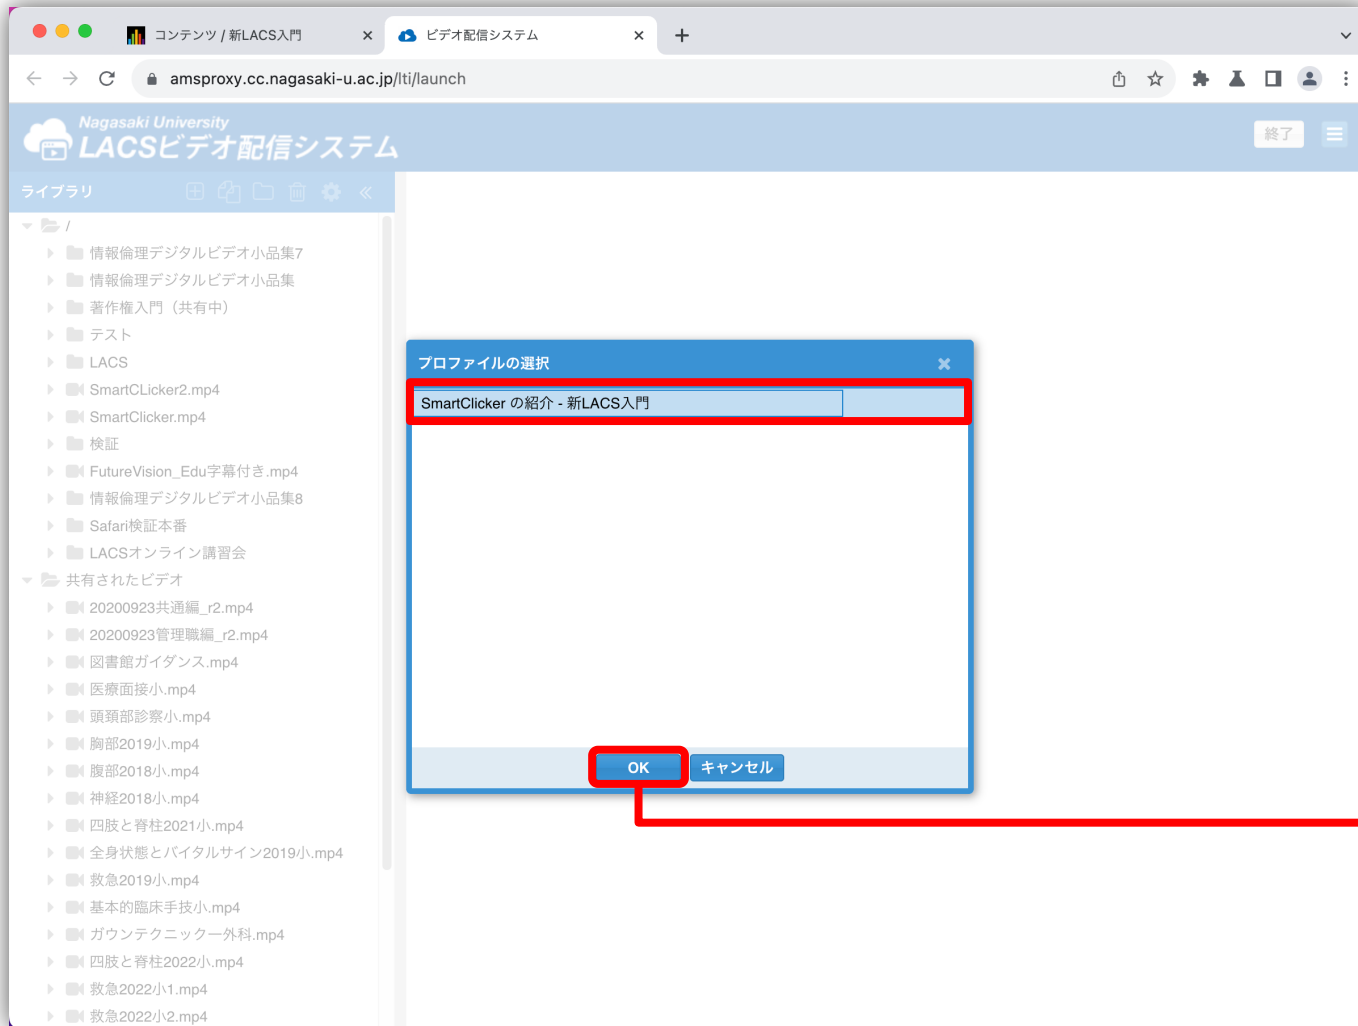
コンテンツ / 新LACS入門
ビデオ配信システム
amsproxy.cc.nagasaki-u.ac.jp/lti/launch

Nagasaki University
LACSビデオ配信システム
終了

ライブラリ
/
情報倫理デジタルビデオ小品集7
情報倫理デジタルビデオ小品集
著作権入門（共有中）
テスト
LACS
SmartCLicker2.mp4
SmartClicker.mp4
検証
FutureVision_Edu字幕付き.mp4
情報倫理デジタルビデオ小品集8
Safari検証本番
LACSオンライン講習会
共有されたビデオ
20200923共通編_r2.mp4
20200923管理職編_r2.mp4
図書館ガイダンス.mp4
医療面接小.mp4
頭頸部診察小.mp4
胸部2019小.mp4
腹部2018小.mp4
神経2018小.mp4
四肢と脊柱2021小.mp4
全身状態とバイタルサイン2019小.mp4
救急2019小.mp4
基本的臨床手技小.mp4
ガウンテクニック一外科.mp4
四肢と脊柱2022小.mp4
救急2022小1.mp4
救急2022小2.mp4

プロファイルの選択
SmartClicker の紹介 - 新LACS入門
OK
キャンセル